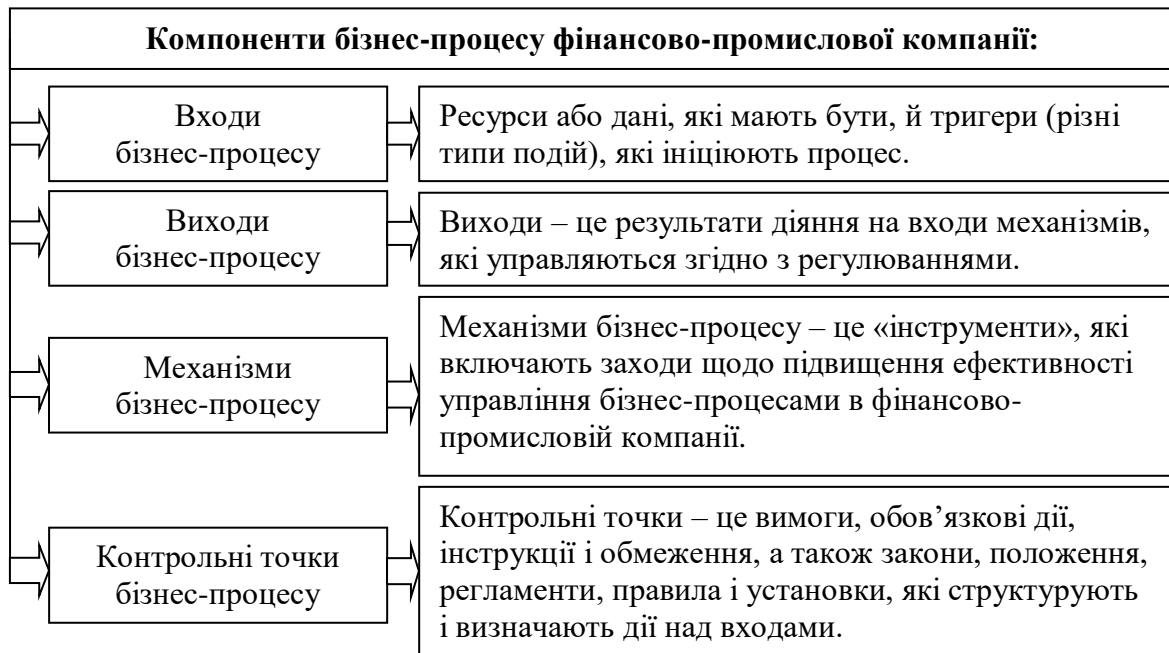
Компоненти бізнес-процесу фінансово-промислової компанії:

Входи бізнес-процесу

Ресурси або дані, які мають бути, й тригери (різні типи подій), які ініціюють процес.

Виходи бізнес-процесу

Виходи – це результати діяння на входи механізмів, які управляються згідно з регулюваннями.

Механізми бізнес-процесу

Механізми бізнес-процесу – це «інструменти», які включають заходи щодо підвищення ефективності управління бізнес-процесами в фінансово-промисловій компанії.

Контрольні точки бізнес-процесу

Контрольні точки – це вимоги, обов'язкові дії, інструкції і обмеження, а також закони, положення, регламенти, правила і установки, які структурують і визначають дії над входами.